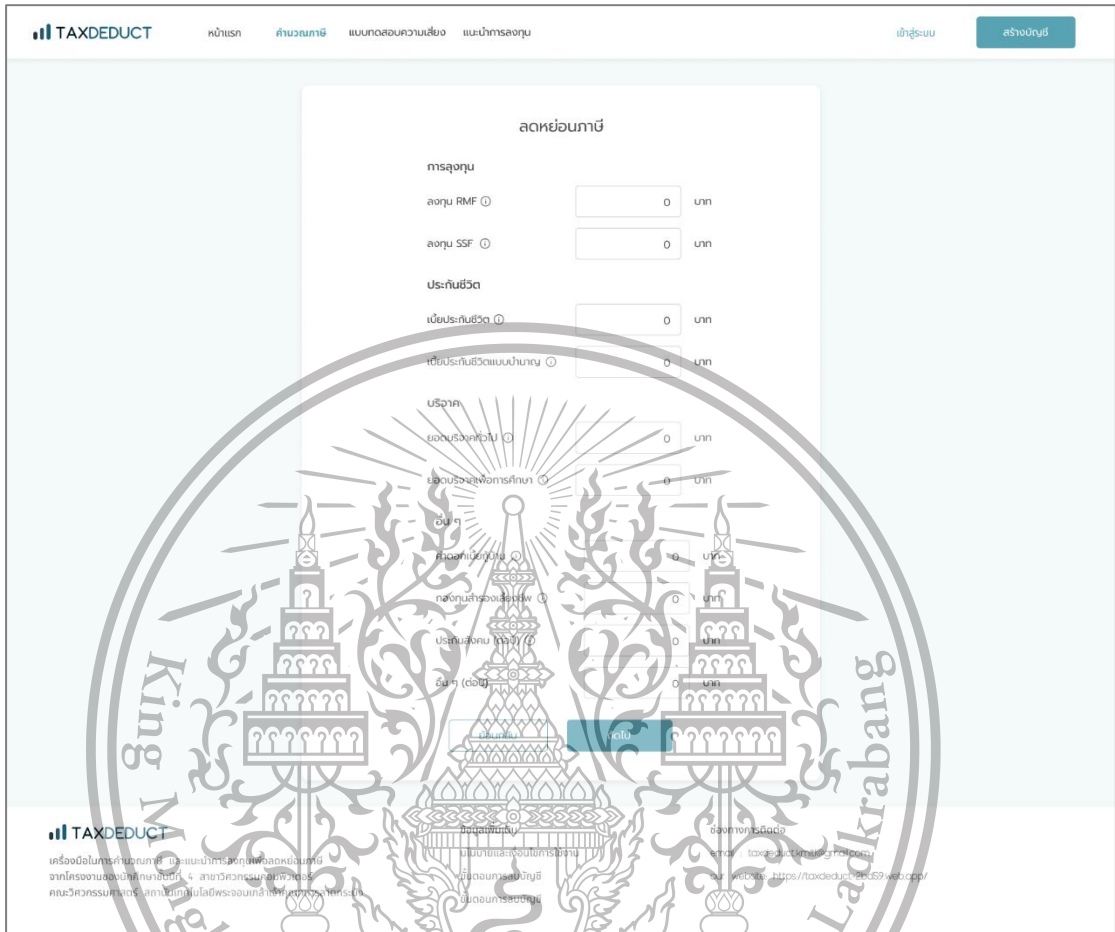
TAXDEDUCT หน้าแรก คำนวณภาษี แบบทดสอบความเสี่ยง แนะนำการลงทุน เข้าสู่ระบบ สร้างบัญชี

ลดหย่อนภาษี

การลงทุน

ลงทุน RMF 0 บาท

ลงทุน SSF 0 บาท

ประกันชีวิต

เบี้ยประกันชีวิต 0 บาท

เบี้ยประกันชีวิตแบบบำนาญ 0 บาท

บริจาค

ยอดบริจาคทั่วไป 0 บาท

ยอดบริจาคเพื่อการศึกษา 0 บาท

อื่น ๆ

ค่าออกเบี้ยกู้บ้าน 0 บาท

กองทุนสำรองเลี้ยงชีพ 0 บาท

ประกันสังคม (ต่อปี) 0 บาท

อื่น ๆ (ต่อปี) 0 บาท

ย้อนกลับ ต่อไป

TAXDEDUCT

เครื่องมือในการคำนวณภาษี และแนะนำการลงทุนเพื่อลดหย่อนภาษี จากโครงงานของนักศึกษาชั้นปีที่ 4 สาขาวิศวกรรมคอมพิวเตอร์ คณะวิศวกรรมศาสตร์ สถาบันเทคโนโลยีพระจอมเกล้าเจ้าคุณทหารลาดกระบัง

ข้อมูลเพิ่มเติม

นโยบายและเงื่อนไขการใช้งาน

ขั้นตอนการสมัครบัญชี

ขั้นตอนการลบบัญชี

ช่องทางการติดต่อ

email : taxdeduct.kmitl@gmail.com

our website : https://taxdeduct-2bd59.web.app/

King Mongkut's ... Ladkrabang